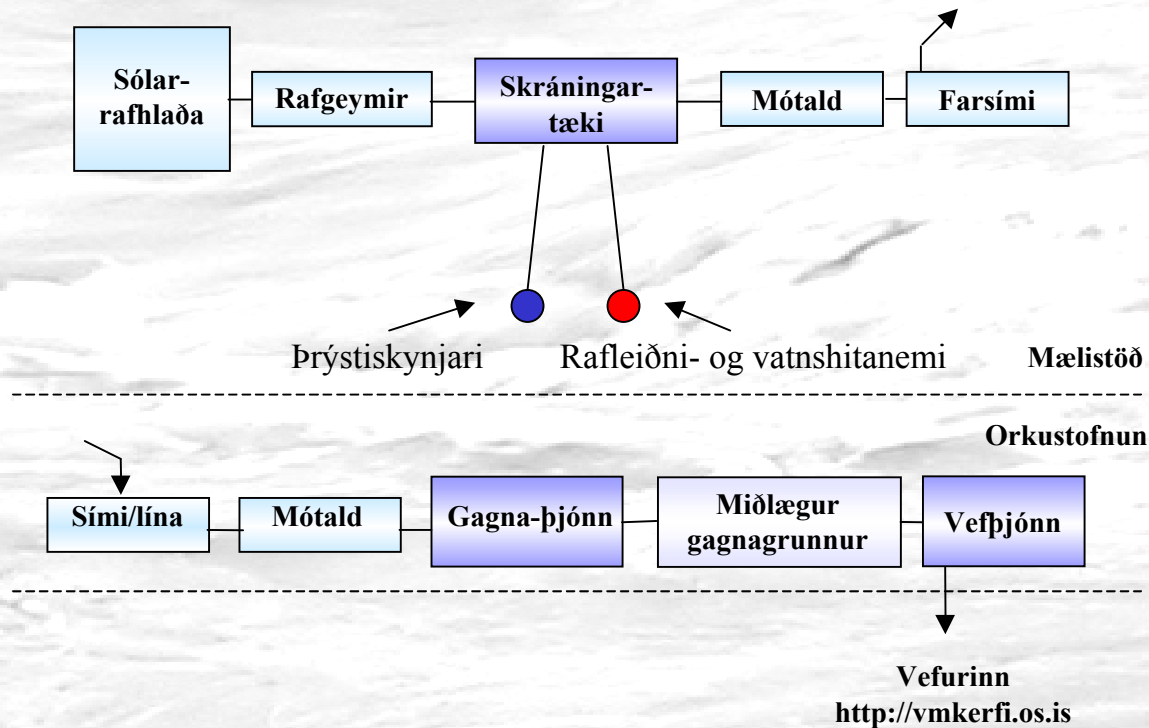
Sólar-rafhlaða

Rafgeymir

Skráningar-tæki

Mótald

Farsími

Þrýstiskynjari

Rafleiðni- og vatnshitanemi

Mælistöð

Orkustofnun

Sími/lína

Mótald

Gagna-þjónn

Miðlægur gagnagrunnur

Vefþjónn

Vefurinn
http://vmkerfi.os.is